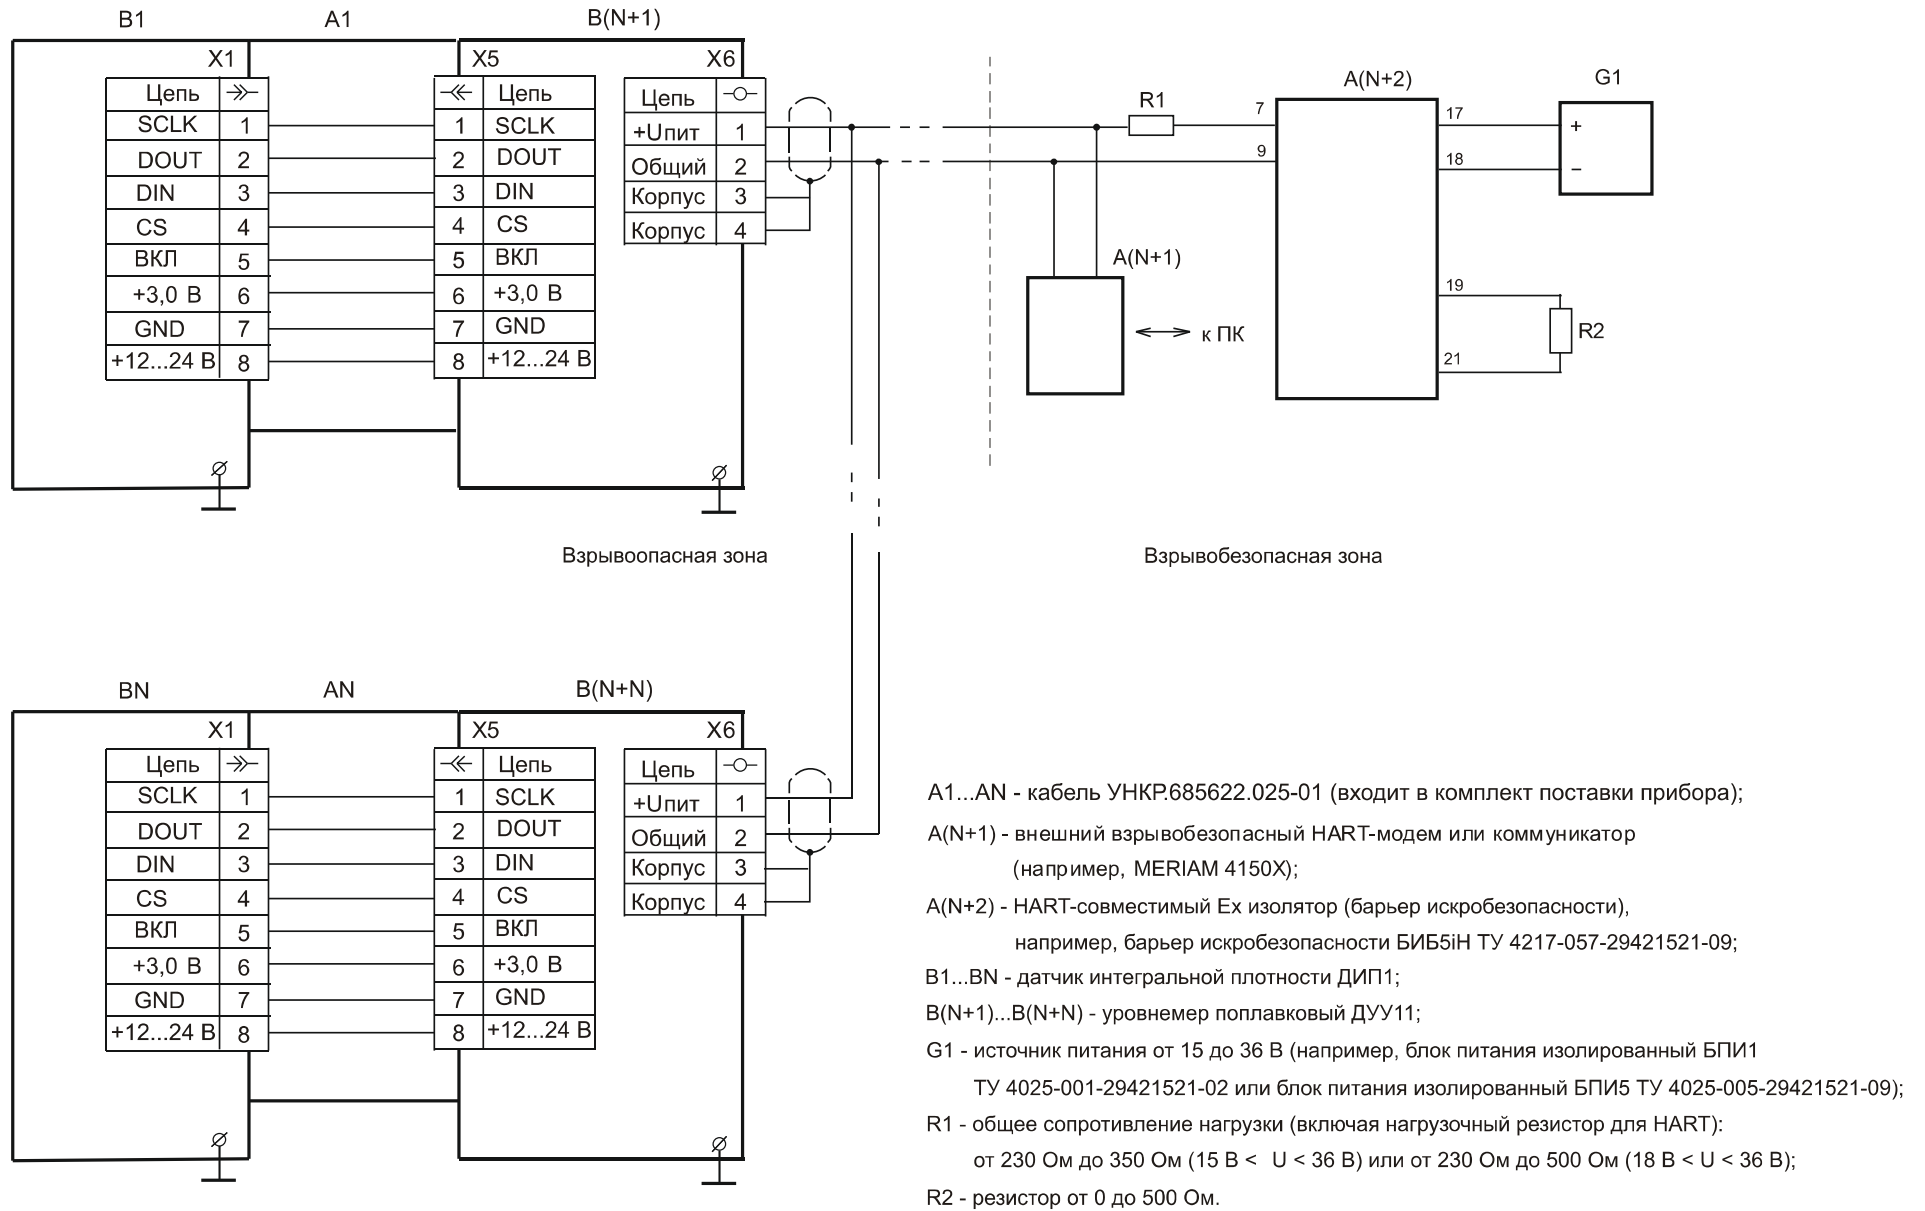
B1 A1 B(N+1)

X1

| Цепь | |
|---|---|
| SCLK | 1 |
| DOUT | 2 |
| DIN | 3 |
| CS | 4 |
| ВКЛ | 5 |
| +3,0 В | 6 |
| GND | 7 |
| +12...24 В | 8 |

X5

| | Цепь |
|---|---|
| 1 | SCLK |
| 2 | DOUT |
| 3 | DIN |
| 4 | CS |
| 5 | ВКЛ |
| 6 | +3,0 В |
| 7 | GND |
| 8 | +12...24 В |

X6

| Цепь | |
|---|---|
| +Uпит | 1 |
| Общий | 2 |
| Корпус | 3 |
| Корпус | 4 |

R1 7 9 A(N+2) 17 18 G1 + –

A(N+1) к ПК

19 21 R2

Взрывоопасная зона

Взрывобезопасная зона

BN AN B(N+N)

X1

| Цепь | |
|---|---|
| SCLK | 1 |
| DOUT | 2 |
| DIN | 3 |
| CS | 4 |
| ВКЛ | 5 |
| +3,0 В | 6 |
| GND | 7 |
| +12...24 В | 8 |

X5

| | Цепь |
|---|---|
| 1 | SCLK |
| 2 | DOUT |
| 3 | DIN |
| 4 | CS |
| 5 | ВКЛ |
| 6 | +3,0 В |
| 7 | GND |
| 8 | +12...24 В |

X6

| Цепь | |
|---|---|
| +Uпит | 1 |
| Общий | 2 |
| Корпус | 3 |
| Корпус | 4 |

A1...AN - кабель УНКР.685622.025-01 (входит в комплект поставки прибора);

A(N+1) - внешний взрывобезопасный HART-модем или коммуникатор (например, MERIAM 4150X);

A(N+2) - HART-совместимый Ex изолятор (барьер искробезопасности), например, барьер искробезопасности БИБ5iН ТУ 4217-057-29421521-09;

B1...BN - датчик интегральной плотности ДИП1;

B(N+1)...B(N+N) - уровнемер поплавковый ДУУ11;

G1 - источник питания от 15 до 36 В (например, блок питания изолированный БПИ1 ТУ 4025-001-29421521-02 или блок питания изолированный БПИ5 ТУ 4025-005-29421521-09);

R1 - общее сопротивление нагрузки (включая нагрузочный резистор для HART): от 230 Ом до 350 Ом (15 В < U < 36 В) или от 230 Ом до 500 Ом (18 В < U < 36 В);

R2 - резистор от 0 до 500 Ом.